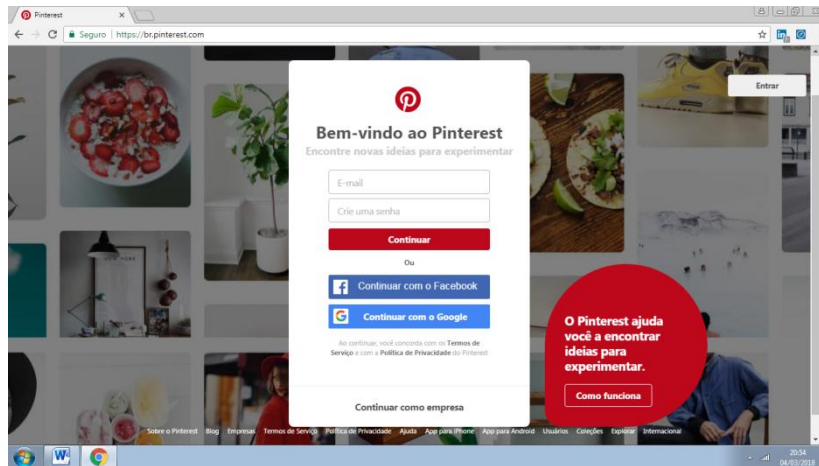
Pinterest ×

Seguro | https://br.pinterest.com

Entrar

Bem-vindo ao Pinterest
Encontre novas ideias para experimentar

E-mail

Crie uma senha

Continuar

Ou

Continuar com o Facebook

Continuar com o Google

Ao continuar, você concorda com os Termos de Serviço e com a Política de Privacidade do Pinterest

Continuar como empresa

O Pinterest ajuda você a encontrar ideias para experimentar.

Como funciona

Sobre o Pinterest Blog Empresas Termos de Serviço Política de Privacidade Ajuda App para iPhone App para Android Usuários Coleções Explorar Internacional

20:34
04/03/2018